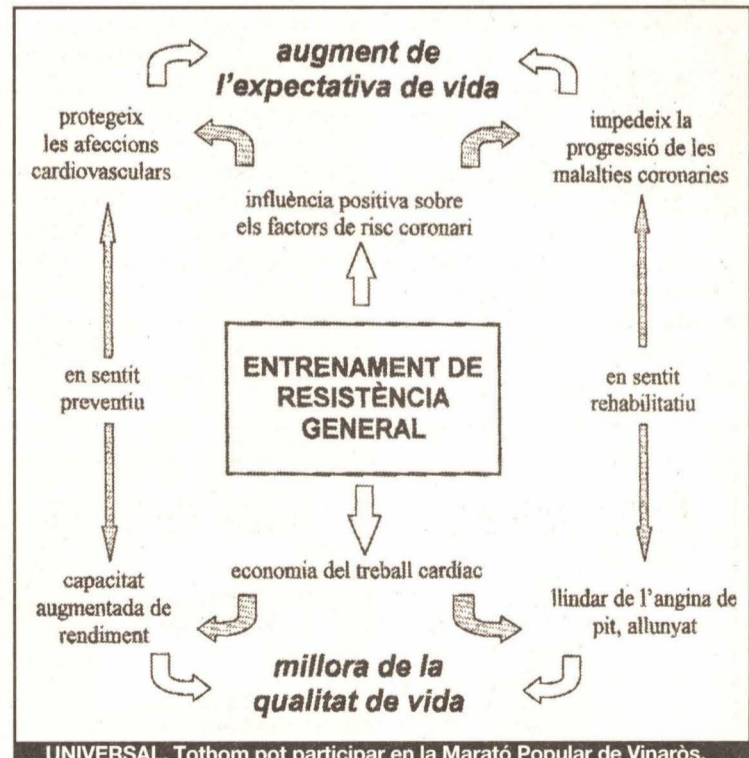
augment de l'expectativa de vida

protegeix les afeccions cardiovasculars

impedeix la progressió de les malalties coronaries

influència positiva sobre els factors de risc coronari

en sentit preventiu

ENTRENAMENT DE RESISTÈNCIA GENERAL

en sentit rehabilitatiu

economia del treball cardíac

capacitat augmentada de rendiment

llindar de l'angina de pit, allunyat

millora de la qualitat de vida

UNIVERSAL. Tothom pot participar en la Marató Popular de Vinaròs.